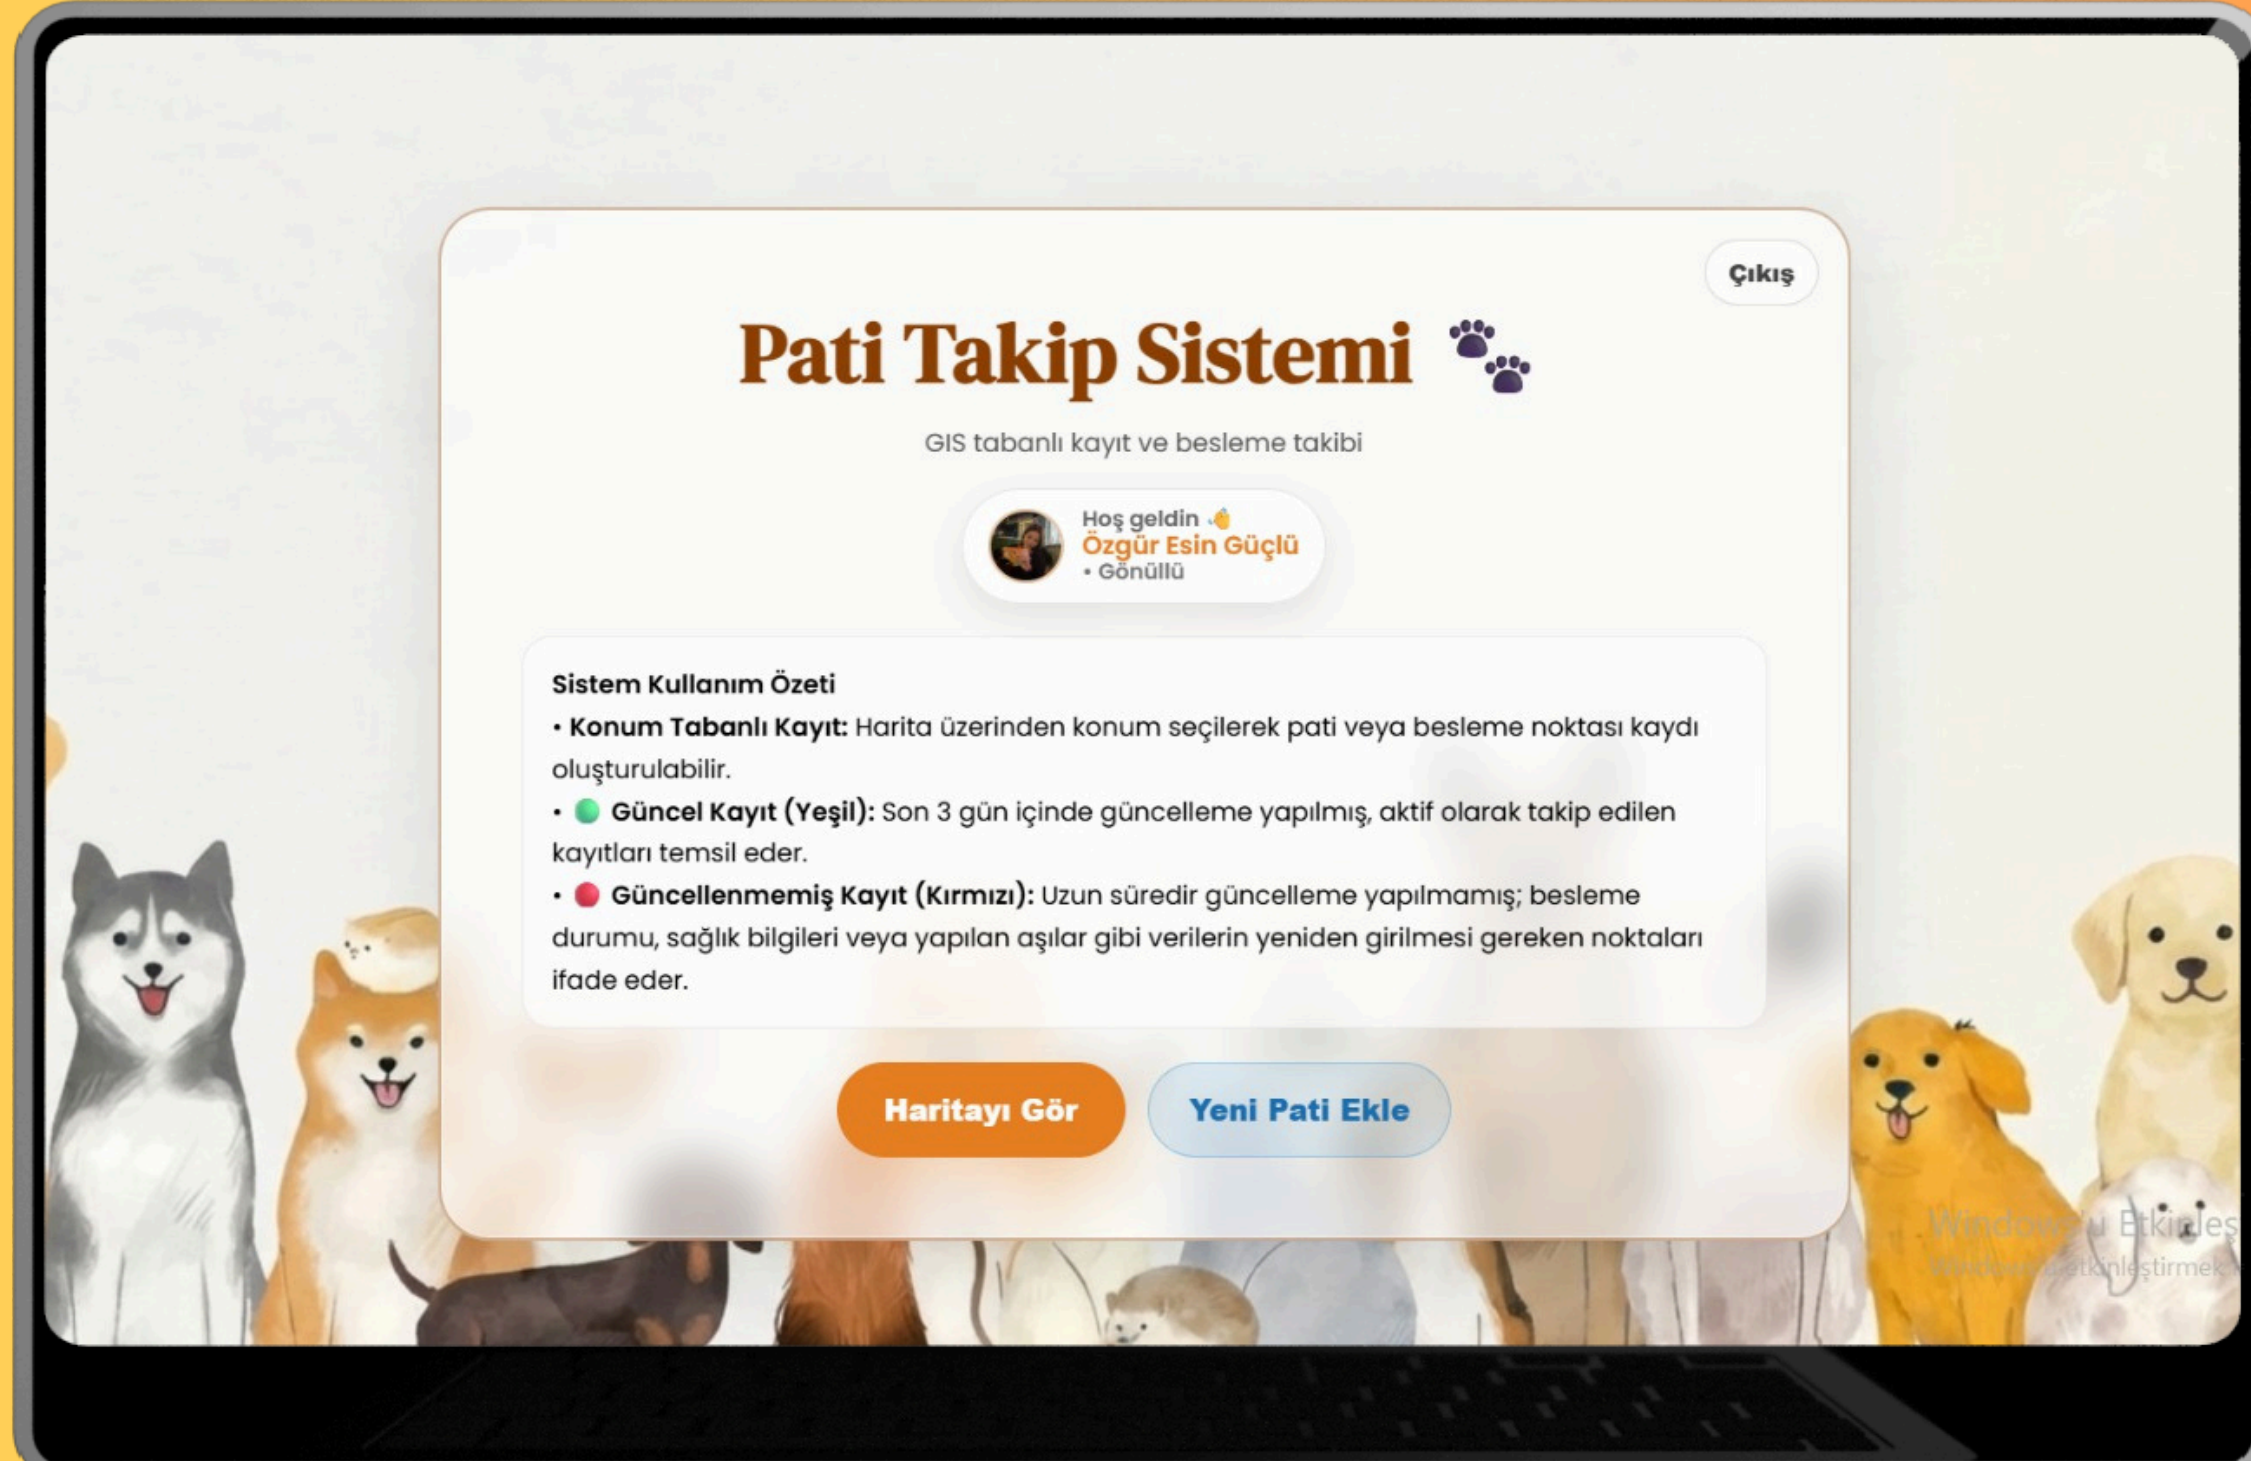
Çıkış

Pati Takip Sistemi 🐾

GIS tabanlı kayıt ve besleme takibi

Hoş geldin 👋
Özgür Esin Güçlü
• Gönüllü

Sistem Kullanım Özeti
• Konum Tabanlı Kayıt: Harita üzerinden konum seçilerek pati veya besleme noktası kaydı oluşturulabilir.
• 🟢 Güncel Kayıt (Yeşil): Son 3 gün içinde güncelleme yapılmış, aktif olarak takip edilen kayıtları temsil eder.
• 🔴 Güncellenmemiş Kayıt (Kırmızı): Uzun süredir güncelleme yapılmamış; besleme durumu, sağlık bilgileri veya yapılan aşılar gibi verilerin yeniden girilmesi gereken noktaları ifade eder.

Haritayı Gör

Yeni Pati Ekle

Windows'u Etkinleş
Windows'u etkinleştirmek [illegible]